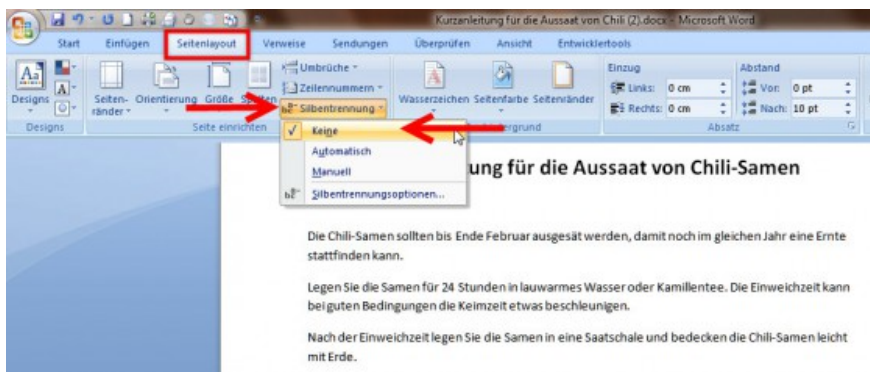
Kurzanleitung für die Aussaat von Chili (2).docx - Microsoft Word

Start Einfügen Seitenlayout Verweise Sendungen Überprüfen Ansicht Entwicklertools

Designs

Seitenränder Orientierung Größe Spalten

Umbrüche

Zeilennummern

Silbentrennung

Seite einrichten

Wasserzeichen Seitenfarbe Seitenränder

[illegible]ergrund

Einzug

Links: 0 cm

Rechts: 0 cm

Abstand

Vor: 0 pt

Nach: 10 pt

Absatz

Keine

Automatisch

Manuell

Silbentrennungsoptionen...

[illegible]ung für die Aussaat von Chili-Samen

Die Chili-Samen sollten bis Ende Februar ausgesät werden, damit noch im gleichen Jahr eine Ernte stattfinden kann.

Legen Sie die Samen für 24 Stunden in lauwarmes Wasser oder Kamillentee. Die Einweichzeit kann bei guten Bedingungen die Keimzeit etwas beschleunigen.

Nach der Einweichzeit legen Sie die Samen in eine Saatschale und bedecken die Chili-Samen leicht mit Erde.